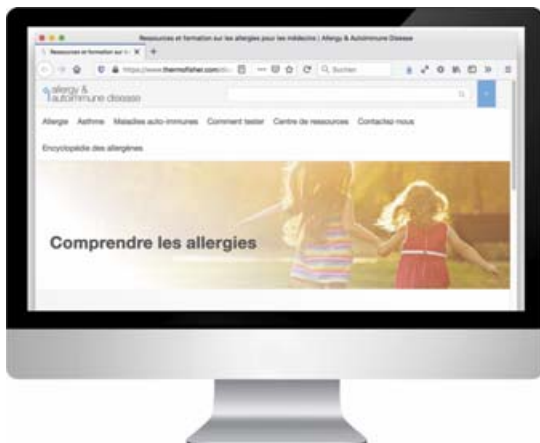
Ressources et formation sur les allergies pour les médecins | Allergy & Autoimmune Disease

Ressources et formation sur le... ×

https://www.thermofisher.com/

Rechercher

allergy & autoimmune disease

Allergie Asthme Maladies auto-immunes Comment tester Centre de ressources Contactez-nous

Encyclopédie des allergènes

Comprendre les allergies